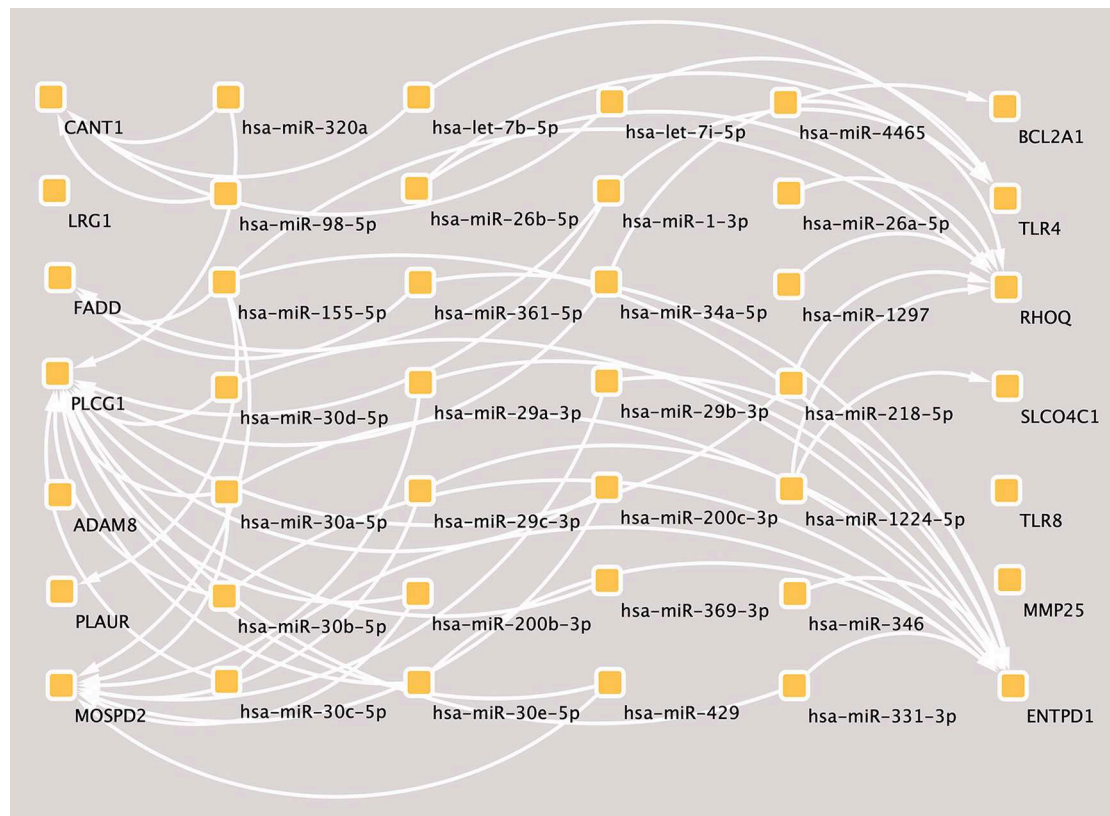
CANT1
hsa-miR-320a
hsa-let-7b-5p
hsa-let-7i-5p
hsa-miR-4465
BCL2A1

LRG1
hsa-miR-98-5p
hsa-miR-26b-5p
hsa-miR-1-3p
hsa-miR-26a-5p
TLR4

FADD
hsa-miR-155-5p
hsa-miR-361-5p
hsa-miR-34a-5p
hsa-miR-1297
RHOQ

PLCG1
hsa-miR-30d-5p
hsa-miR-29a-3p
hsa-miR-29b-3p
hsa-miR-218-5p
SLCO4C1

ADAM8
hsa-miR-30a-5p
hsa-miR-29c-3p
hsa-miR-200c-3p
hsa-miR-1224-5p
TLR8

PLAUR
hsa-miR-30b-5p
hsa-miR-200b-3p
hsa-miR-369-3p
hsa-miR-346
MMP25

MOSPD2
hsa-miR-30c-5p
hsa-miR-30e-5p
hsa-miR-429
hsa-miR-331-3p
ENTPD1